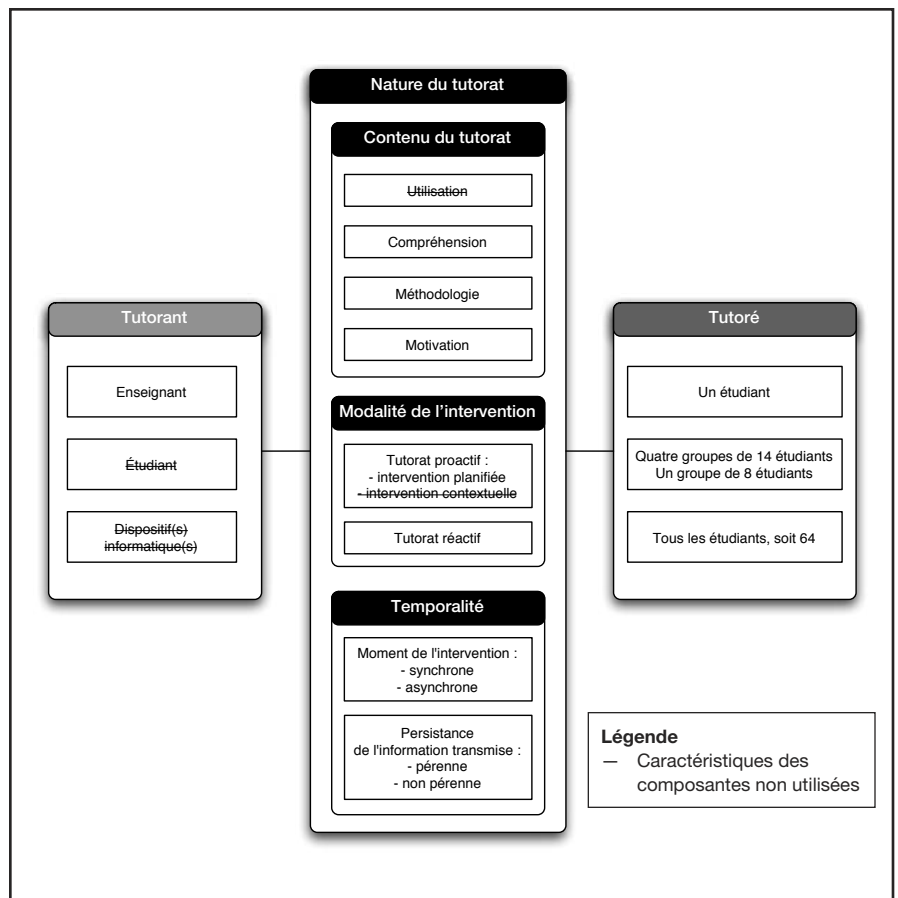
Nature du tutorat

Contenu du tutorat

Utilisation

Compréhension

Méthodologie

Motivation

Tutorant

Enseignant

Étudiant

Dispositif(s) informatique(s)

Modalité de l'intervention

Tutorat proactif :
- intervention planifiée
- intervention contextuelle

Tutorat réactif

Tutoré

Un étudiant

Quatre groupes de 14 étudiants
Un groupe de 8 étudiants

Tous les étudiants, soit 64

Temporalité

Moment de l'intervention :
- synchrone
- asynchrone

Persistance de l'information transmise :
- pérenne
- non pérenne

Légende
— Caractéristiques des composantes non utilisées